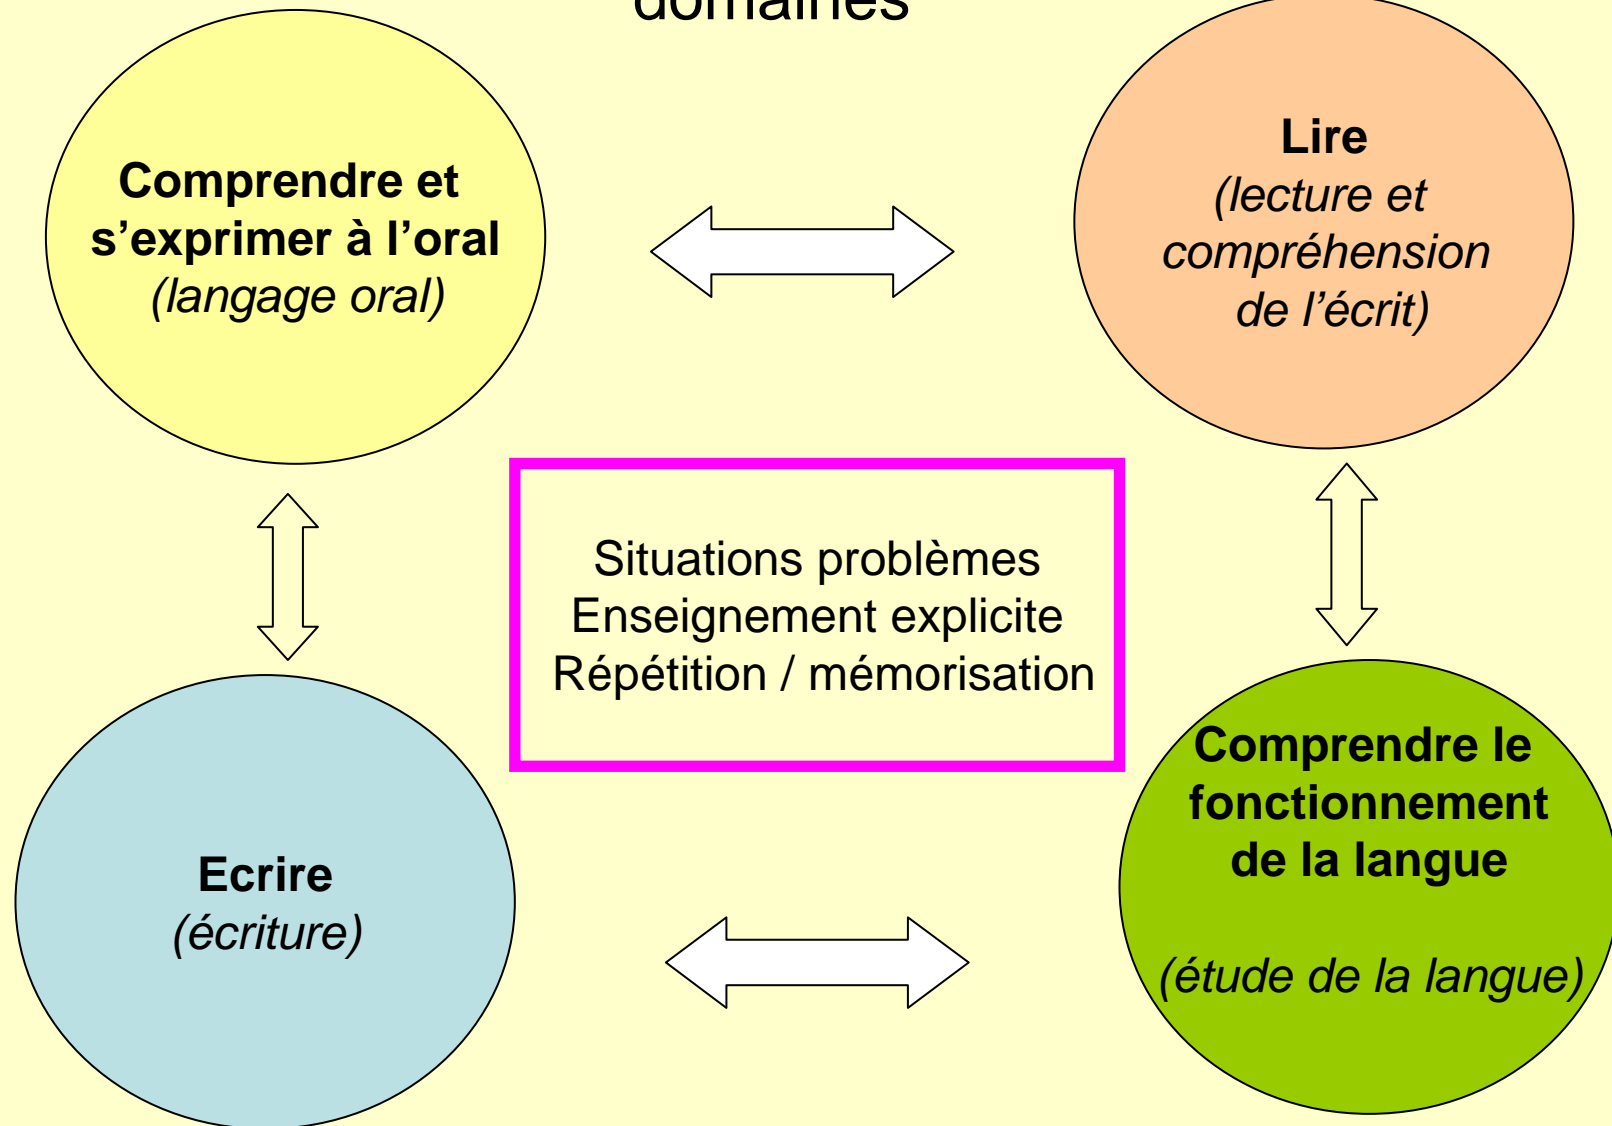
domaines

Comprendre et s’exprimer à l’oral
(langage oral)

Lire
(lecture et compréhension de l’écrit)

Situations problèmes
Enseignement explicite
Répétition / mémorisation

Ecrire
(écriture)

Comprendre le fonctionnement de la langue

(étude de la langue)